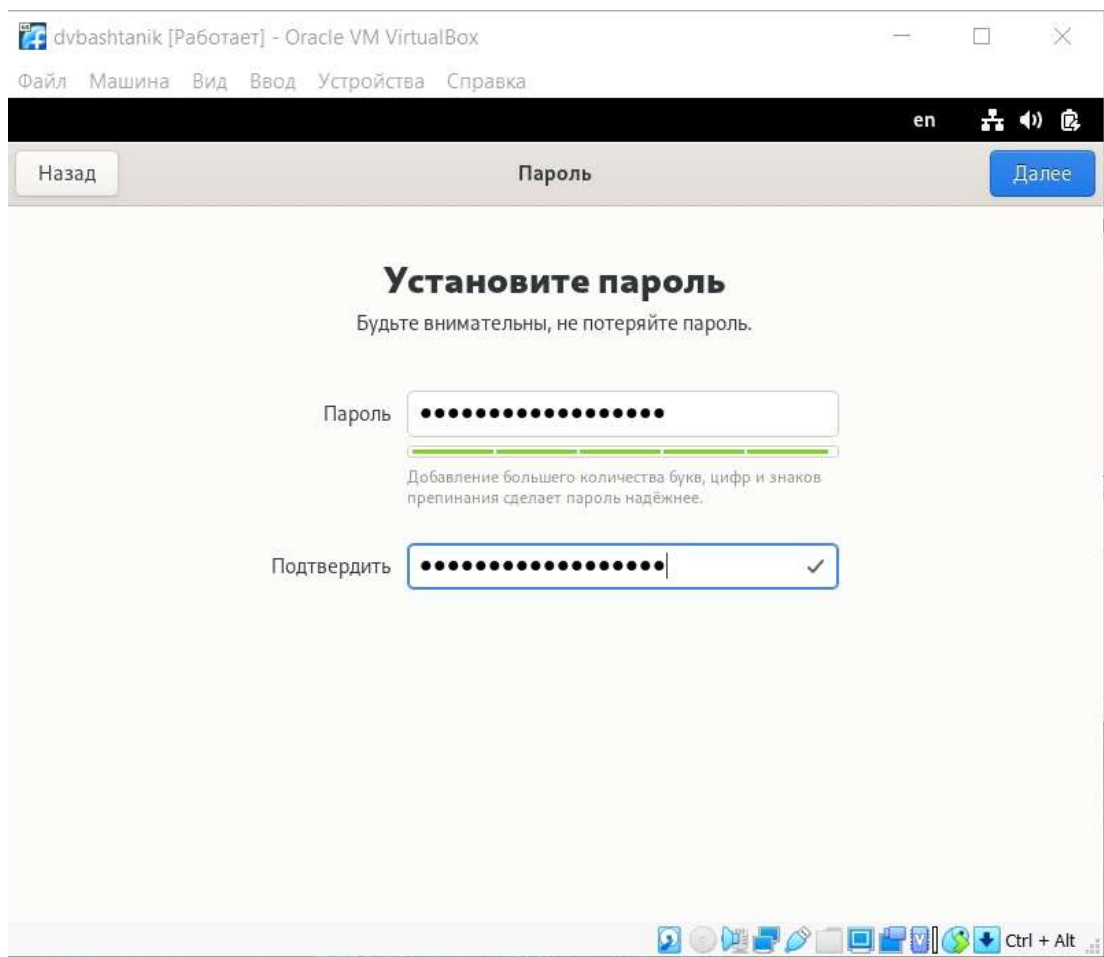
dvbashtanik [Работает] - Oracle VM VirtualBox

Файл Машина Вид Ввод Устройства Справка

en

Назад

Пароль

Далее

Установите пароль

Будьте внимательны, не потеряйте пароль.

Пароль ••••••••••••••••••

Добавление большего количества букв, цифр и знаков препинания сделает пароль надёжнее.

Подтвердить ••••••••••••••••••

Ctrl + Alt